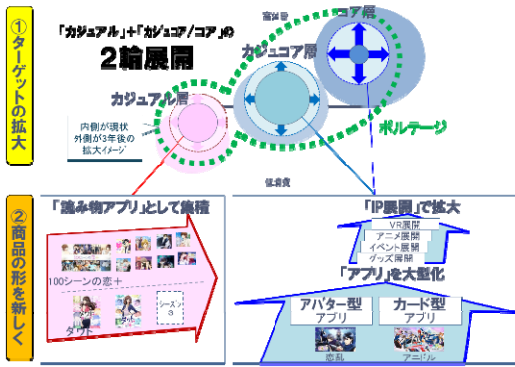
①ターゲットの拡大

「カジュアル」+「カジュコア/コア」の
2輪展開

高単価
コア層
カジュコア層
カジュアル層

内側が現状
外側が3年後の
拡大イメージ

ボルテージ

低単価

②商品の形を新しく

「読み物アプリ」として集積

100シーンの恋+
シーズン3

「IP展開」で拡大
VR展開
アニメ展開
イベント展開
グッズ展開

「アプリ」を大型化

アバター型
アプリ
カード型
アプリ

恋乱
アニドル